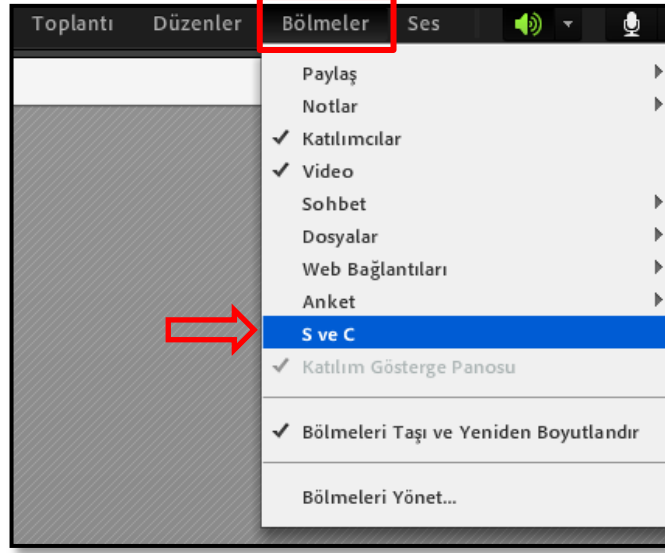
Toplantı Düzenler Bölmeler Ses

Paylaş
Notlar
✓ Katılımcılar
✓ Video
Sohbet
Dosyalar
Web Bağlantıları
Anket
S ve C
✓ Katılım Gösterge Panosu

✓ Bölmeleri Taşı ve Yeniden Boyutlandır

Bölmeleri Yönet...